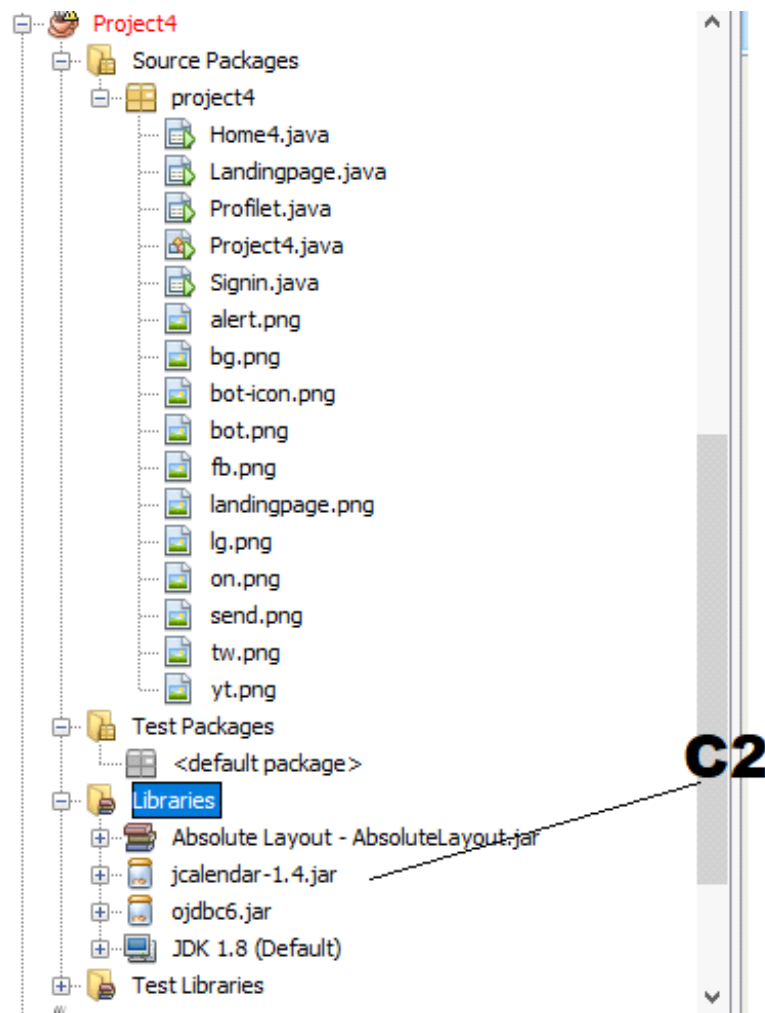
Project4
Source Packages
project4
Home4.java
Landingpage.java
Profilet.java
Project4.java
Signin.java
alert.png
bg.png
bot-icon.png
bot.png
fb.png
landingpage.png
lg.png
on.png
send.png
tw.png
yt.png
Test Packages
<default package>
Libraries
Absolute Layout - AbsoluteLayout.jar
jcalendar-1.4.jar
ojdbc6.jar
JDK 1.8 (Default)
Test Libraries
C2